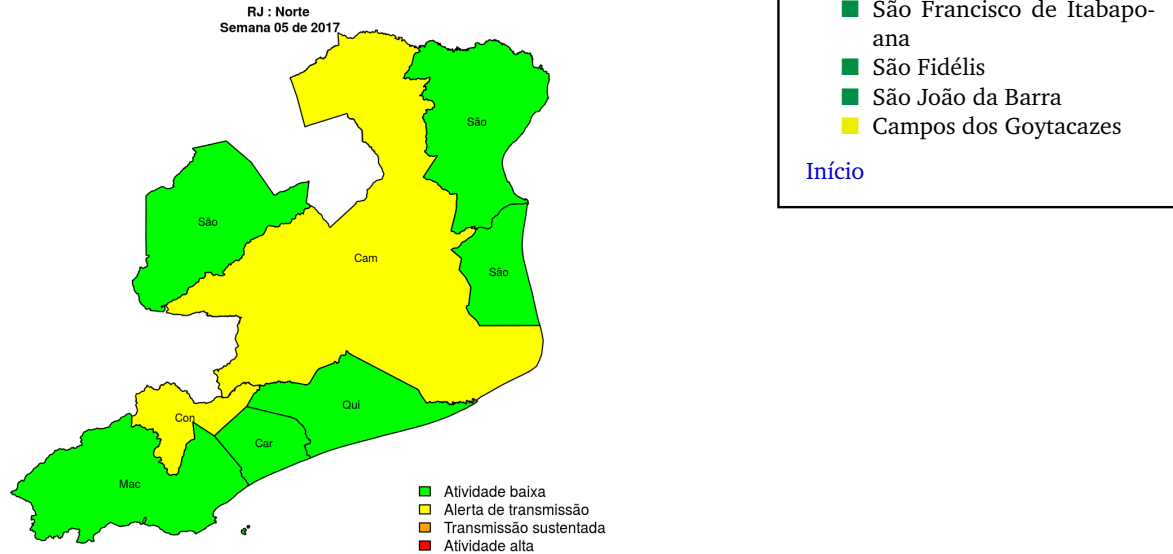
RJ : Norte
Semana 05 de 2017

São

São

Cam

São

Con

Qui

Car

Mac

Atividade baixa
Alerta de transmissão
Transmissão sustentada
Atividade alta

São Francisco de Itabapoana
São Fidélis
São João da Barra
Campos dos Goytacazes

Início